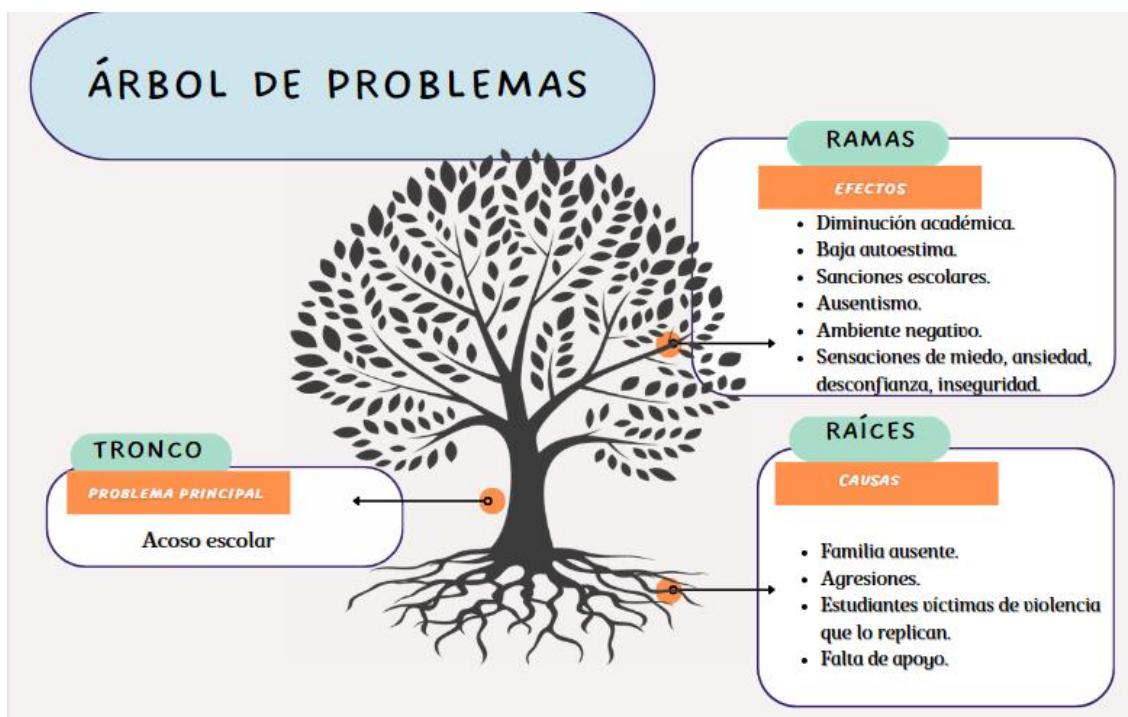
ÁRBOL DE PROBLEMAS

RAMAS

EFECTOS

- Diminución académica.
- Baja autoestima.
- Sanciones escolares.
- Ausentismo.
- Ambiente negativo.
- Sensaciones de miedo, ansiedad, desconfianza, inseguridad.

TRONCO

PROBLEMA PRINCIPAL

Acoso escolar

RAÍCES

CAUSAS

- Familia ausente.
- Agresiones.
- Estudiantes víctimas de violencia que lo replican.
- Falta de apoyo.